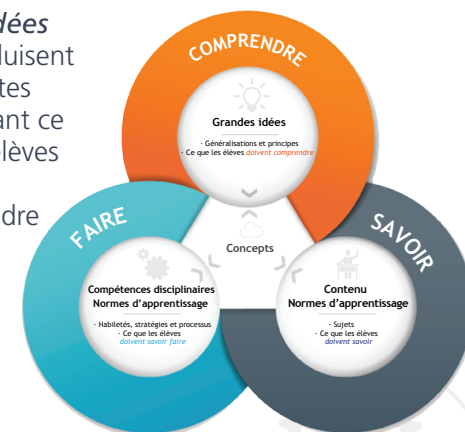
idées
luisent
tes
ant ce
lèves

ndre

COMPRENDRE

Grandes idées
· Généralisations et principes
· Ce que les élèves doivent comprendre

Concepts

FAIRE

Compétences disciplinaires
Normes d'apprentissage
· Habiletés, stratégies et processus
· Ce que les élèves doivent savoir faire

SAVOIR

Contenu
Normes d'apprentissage
· Sujets
· Ce que les élèves doivent savoir